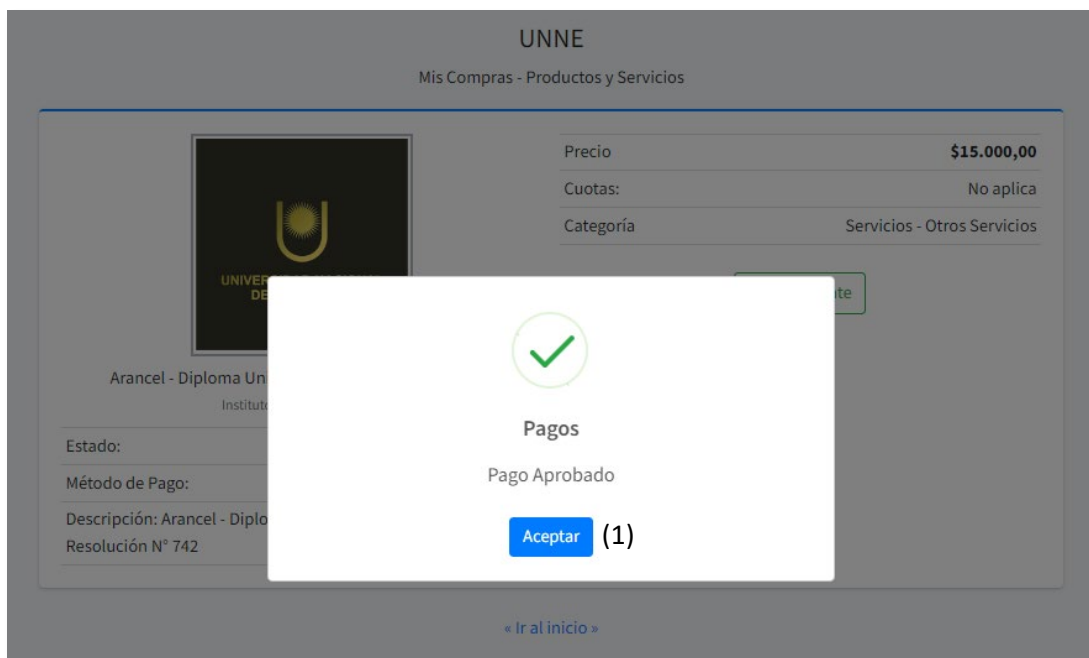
UNNE

Mis Compras - Productos y Servicios

| Precio | $15.000,00 |
|---|---|
| Cuotas: | No aplica |
| Categoría | Servicios - Otros Servicios |

UNIVER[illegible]
DE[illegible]

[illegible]te

Arancel - Diploma Uni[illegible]

Institut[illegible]

Estado:

Método de Pago:

Descripción: Arancel - Diplo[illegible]
Resolución N° 742

Pagos

Pago Aprobado

Aceptar (1)

« Ir al inicio »